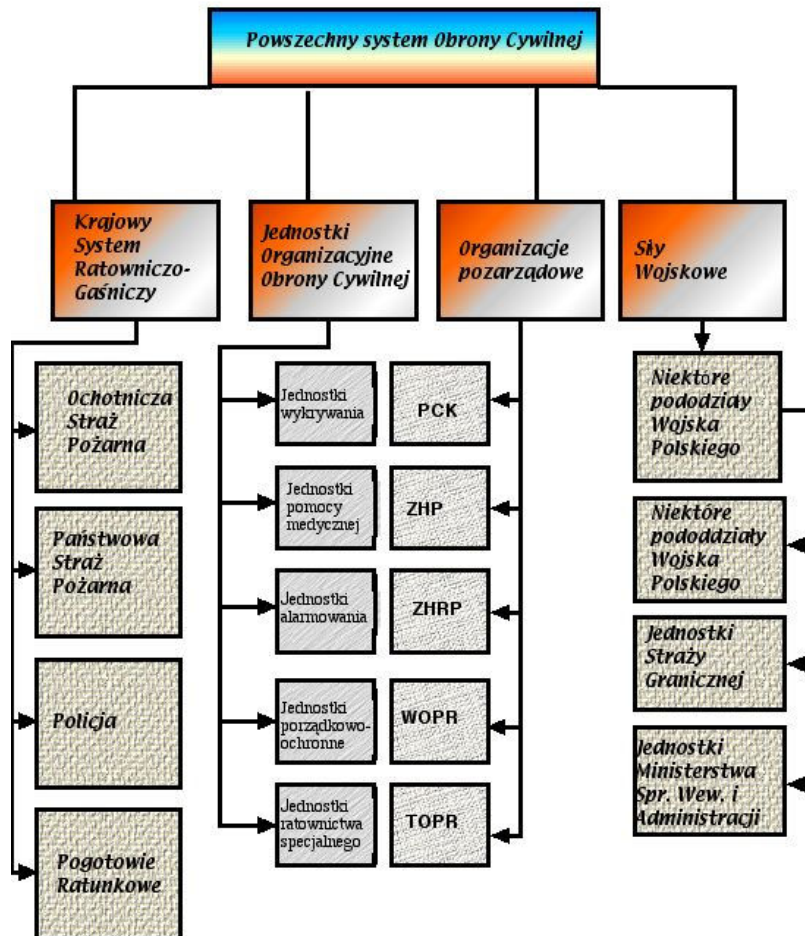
Powszechny system Obrony Cywilnej

Krajowy System Ratowniczo-Gaśniczy

Jednostki Organizacyjne Obrony Cywilnej

Organizacje pozarządowe

Siły Wojskowe

Ochotnicza Straż Pożarna

Państwowa Straż Pożarna

Policja

Pogotowie Ratunkowe

Jednostki wykrywania

Jednostki pomocy medycznej

Jednostki alarmowania

Jednostki porządkowo-ochronne

Jednostki ratownictwa specjalnego

PCK

ZHP

ZHRP

WOPR

TOPR

Niektóre pododziały Wojska Polskiego

Niektóre pododdziały Wojska Polskiego

Jednostki Straży Granicznej

Jednostki Ministerstwa Spr. Wew. i Administracji